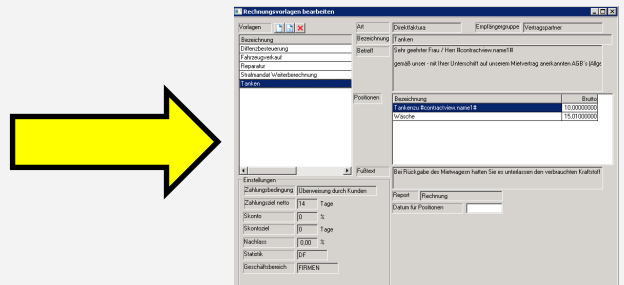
Rechnungsvorlagen bearbeiten

Vorlagen

Bezeichnung
Differenzbesteuerung
Fahrzeugverkauf
Reparatur
Strafmandat Weiterberechnung
Tanken

Art | Direktfaktura | Empfängergruppe | Vertragspartner

Bezeichnung | Tanken

Betreff | Sehr geehrter Frau / Herr #contractview.name1#

gemäß unser - mit Ihrer Unterschrift auf unserem Mietvertrag anerkannten AGB's (Allg

Positionen

| Bezeichnung | Brutto |
|---|---|
| Tankenzu #contractview.name1# | 10,0000000 |
| Wäsche | 15,0100000 |

Fußtext | Bei Rückgabe des Mietwagens hatten Sie es unterlassen den verbrauchten Kraftstoff

Einstellungen

Zahlungsbedingung | Überweisung durch Kunden
Zahlungsziel netto | 14 | Tage
Skonto | 0 | %
Skontozeit | 0 | Tage
Nachlass | 0,00 | %
Statistik | DF
Geschäftsbereich | FIRMEN

Report | Rechnung
Datum für Positionen